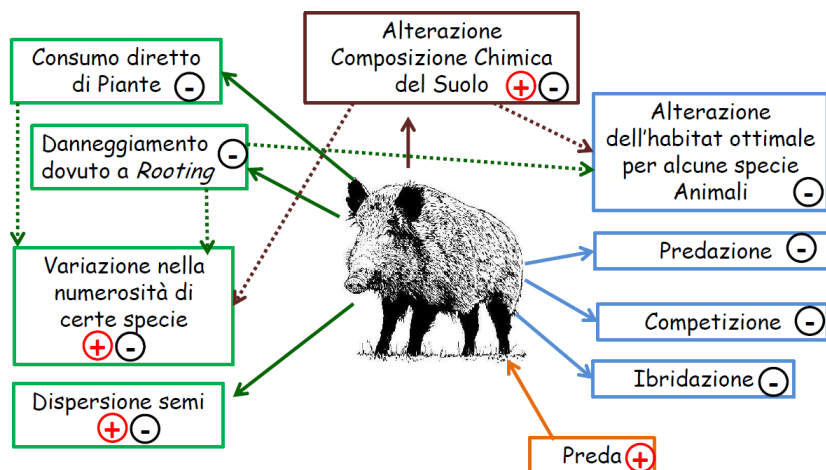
Alterazione Composizione Chimica del Suolo + -

Consumo diretto di Piante -

Danneggiamento dovuto a *Rooting* -

Variazione nella numerosità di certe specie + -

Dispersione semi + -

Alterazione dell'habitat ottimale per alcune specie Animali -

Predazione -

Competizione -

Ibridazione -

Preda +